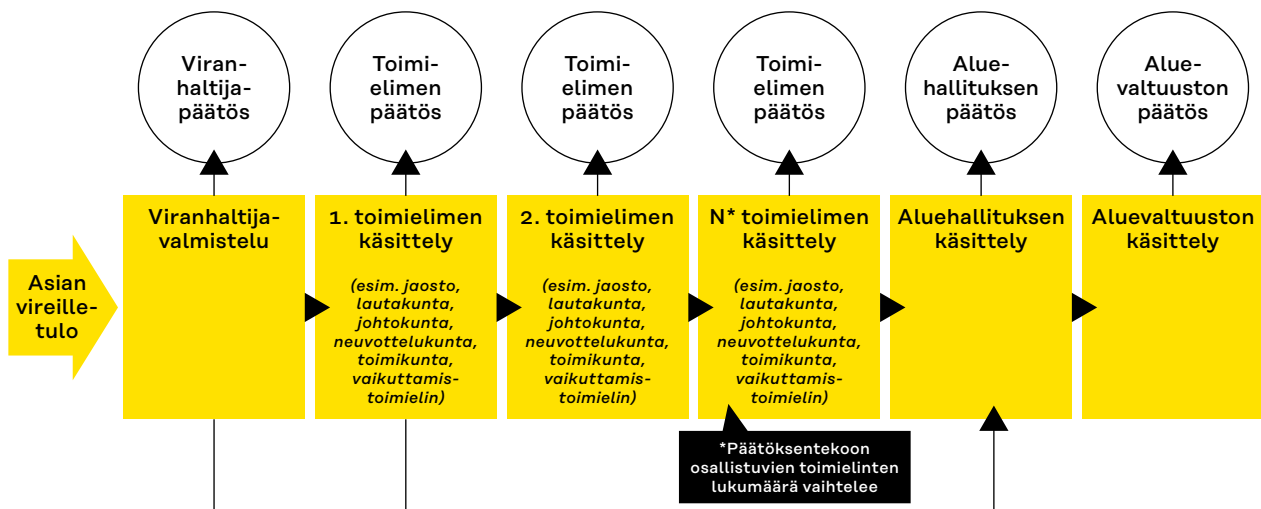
Viranhaltijapäätös

Toimielimen päätös

Toimielimen päätös

Toimielimen päätös

Aluehallituksen päätös

Aluevaltuuston päätös

Asian vireilletulo

Viranhaltijavalmistelu

1. toimielimen käsittely

*(esim. jaosto, lautakunta, johtokunta, neuvottelukunta, toimikunta, vaikuttamistoimielin)*

2. toimielimen käsittely

*(esim. jaosto, lautakunta, johtokunta, neuvottelukunta, toimikunta, vaikuttamistoimielin)*

N* toimielimen käsittely

*(esim. jaosto, lautakunta, johtokunta, neuvottelukunta, toimikunta, vaikuttamistoimielin)*

*Päätöksentekoon osallistuvien toimielinten lukumäärä vaihtelee

Aluehallituksen käsittely

Aluevaltuuston käsittely